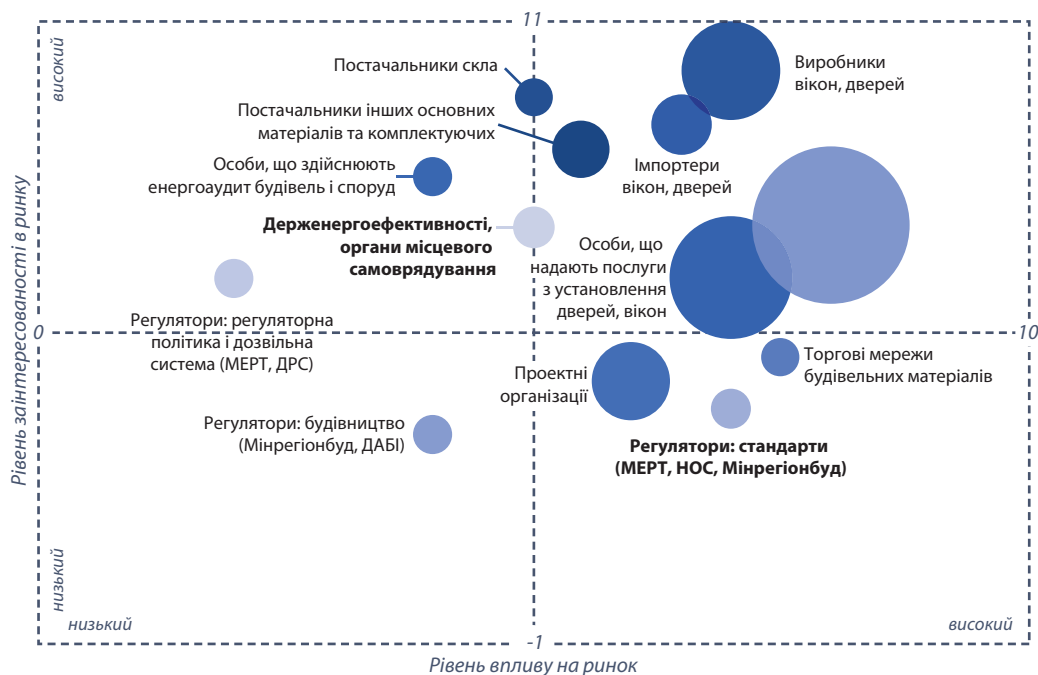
11

високий

Постачальники скла

Виробники вікон, дверей

Постачальники інших основних матеріалів та комплектуючих

Особи, що здійснюють енергоаудит будівель і споруд

Імпортери вікон, дверей

**Держенергоефективності, органи місцевого самоврядування**

Особи, що надають послуги з установлення дверей, вікон

Рівень заінтересованості в ринку

0

Регулятори: регуляторна політика і дозвільна система (МЕРТ, ДРС)

10

Торгові мережі будівельних матеріалів

Проектні організації

Регулятори: будівництво (Мінрегіонбуд, ДАБІ)

**Регулятори: стандарти (МЕРТ, НОС, Мінрегіонбуд)**

низький

низький

високий

-1

Рівень впливу на ринок